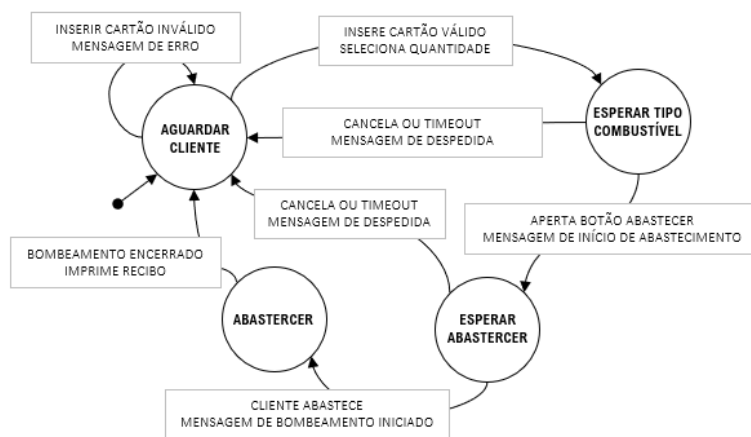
INSERIR CARTÃO INVÁLIDO
MENSAGEM DE ERRO

INSERE CARTÃO VÁLIDO
SELECIONA QUANTIDADE

AGUARDAR CLIENTE

CANCELA OU TIMEOUT
MENSAGEM DE DESPEDIDA

ESPERAR TIPO COMBUSTÍVEL

CANCELA OU TIMEOUT
MENSAGEM DE DESPEDIDA

APERTA BOTÃO ABASTECER
MENSAGEM DE INÍCIO DE ABASTECIMENTO

BOMBEAMENTO ENCERRADO
IMPRIME RECIBO

ABASTERCER

ESPERAR ABASTERCER

CLIENTE ABASTECE
MENSAGEM DE BOMBEAMENTO INICIADO